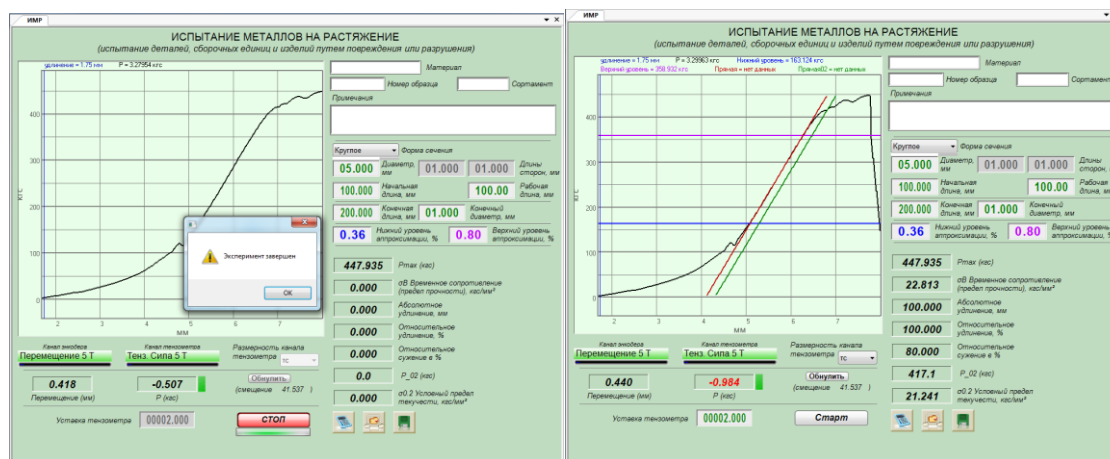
ИМР

ИСПЫТАНИЕ МЕТАЛЛОВ НА РАСТЯЖЕНИЕ
(испытание деталей, сборочных единиц и изделий путем повреждения или разрушения)

удлинение = 1.75 мм P = 3.27954 кгс

400
300
200
100
0
кгс
2 3 4 5 6 7
мм

Эксперимент завершен
OK

Материал
Номер образца
Сортамент
Примечания

Круглое Форма сечения
05.000 Диаметр, мм 01.000 01.000 Длины сторон, мм
100.000 Начальная длина, мм 100.00 Рабочая длина, мм
200.000 Конечная длина, мм 01.000 Конечный диаметр, мм
0.36 Нижний уровень аппроксимации, % 0.80 Верхний уровень аппроксимации, %

447.935 Pmax (кгс)
0.000 σB Временное сопротивление (предел прочности), кгс/мм²
0.000 Абсолютное удлинение, мм
0.000 Относительное удлинение, %
0.000 Относительное сужение в %
0.0 P_02 (кгс)
0.000 σ0.2 Условный предел текучести, кгс/мм²

Канал энкодера
Перемещение 5 Т
Канал тензометра
Тенз. Сила 5 Т
Размерность канала тензометра ТС

0.418
Перемещение (мм)
-0.507
P (кгс)
Обнулить
(смещение 41.537 )
Уставка тензометра 00002.000
СТОП

ИМР

ИСПЫТАНИЕ МЕТАЛЛОВ НА РАСТЯЖЕНИЕ
(испытание деталей, сборочных единиц и изделий путем повреждения или разрушения)

удлинение = 1.75 мм P = 3.29963 кгс Нижний уровень = 163.124 кгс
Верхний уровень = 358.932 кгс Прямая = нет данных Прямая02 = нет данных

400
300
200
100
0
кгс
2 3 4 5 6 7
мм

Материал
Номер образца
Сортамент
Примечания

Круглое Форма сечения
05.000 Диаметр, мм 01.000 01.000 Длины сторон, мм
100.000 Начальная длина, мм 100.00 Рабочая длина, мм
200.000 Конечная длина, мм 01.000 Конечный диаметр, мм
0.36 Нижний уровень аппроксимации, % 0.80 Верхний уровень аппроксимации, %

447.935 Pmax (кгс)
22.813 σB Временное сопротивление (предел прочности), кгс/мм²
100.000 Абсолютное удлинение, мм
100.000 Относительное удлинение, %
80.000 Относительное сужение в %
417.1 P_02 (кгс)
21.241 σ0.2 Условный предел текучести, кгс/мм²

Канал энкодера
Перемещение 5 Т
Канал тензометра
Тенз. Сила 5 Т
Размерность канала тензометра ТС

0.440
Перемещение (мм)
-0.984
P (кгс)
Обнулить
(смещение 41.537 )
Уставка тензометра 00002.000
Старт